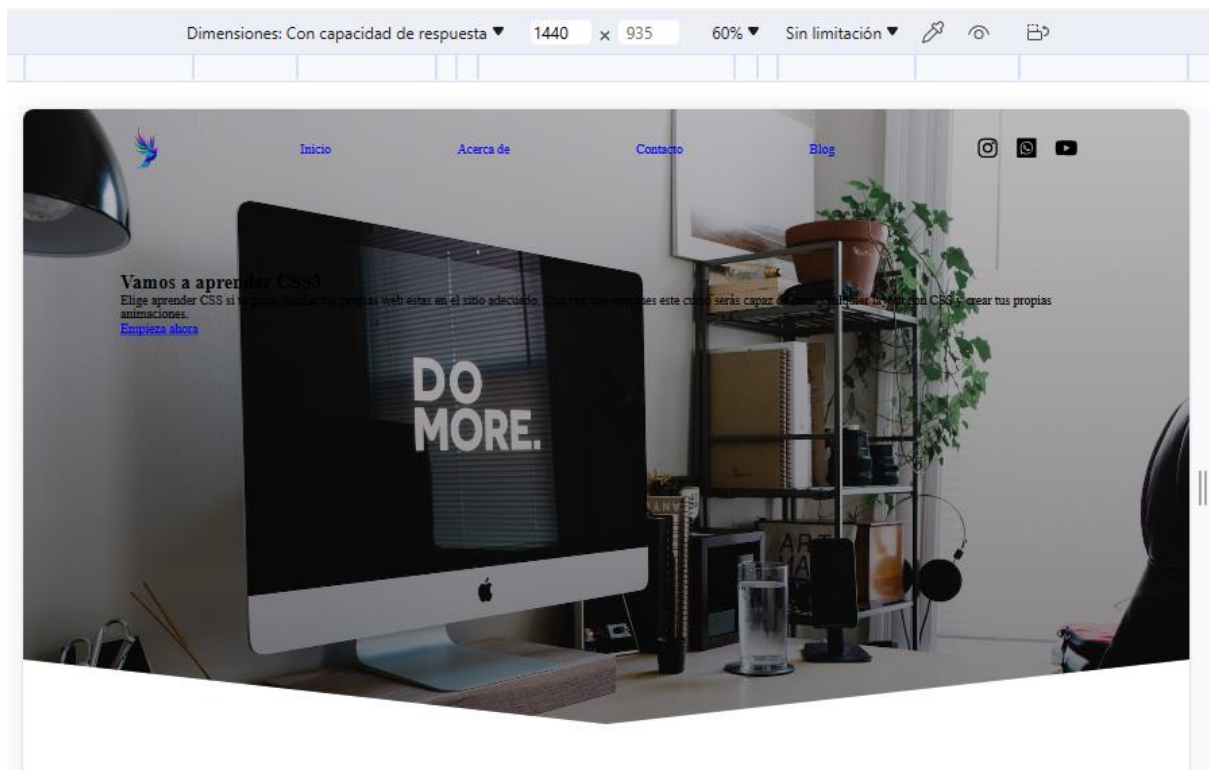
Dimensiones: Con capacidad de respuesta ▼ 1440 × 935 60% ▼ Sin limitación ▼

Inicio Acerca de Contacto Blog

Vamos a aprender CSS3
Elige aprender CSS si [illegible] web estas en el sitio adecuado. Una vez que termines este curso serás capaz de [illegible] con CSS y crear tus propias animaciones.
Empieza ahora

DO
MORE.